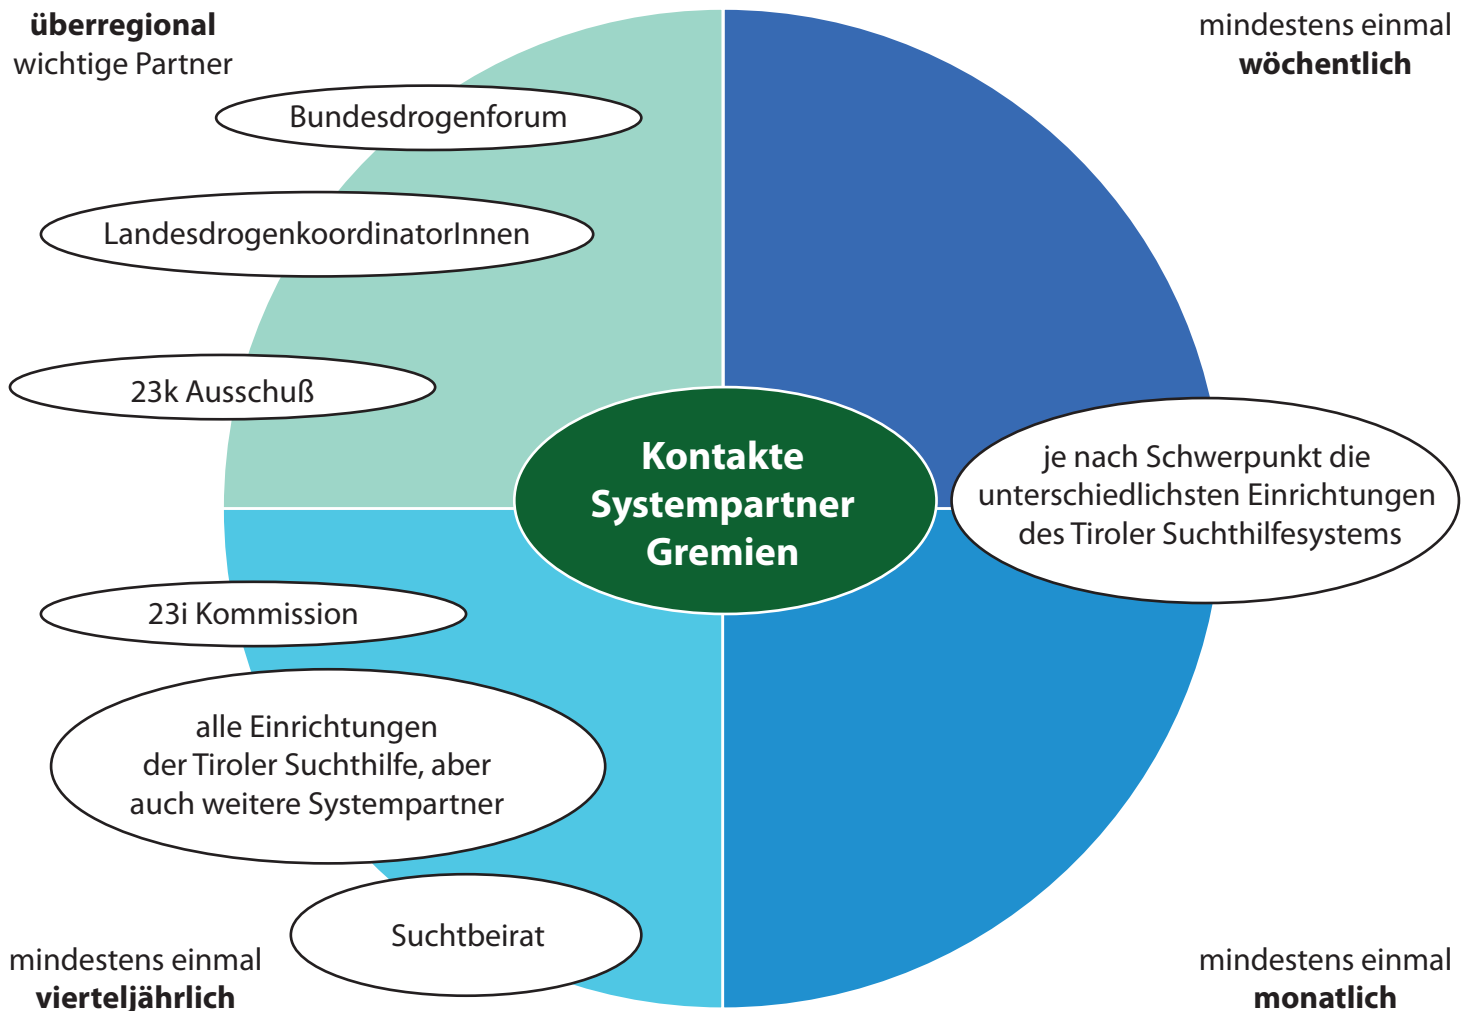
**überregional**
wichtige Partner

mindestens einmal
**wöchentlich**

Bundesdrogenforum

LandesdrogenkoordinatorInnen

23k Ausschuß

**Kontakte Systempartner Gremien**

je nach Schwerpunkt die unterschiedlichsten Einrichtungen des Tiroler Suchthilfesystems

23i Kommission

alle Einrichtungen der Tiroler Suchthilfe, aber auch weitere Systempartner

Suchtbeirat

mindestens einmal
**vierteljährlich**

mindestens einmal
**monatlich**